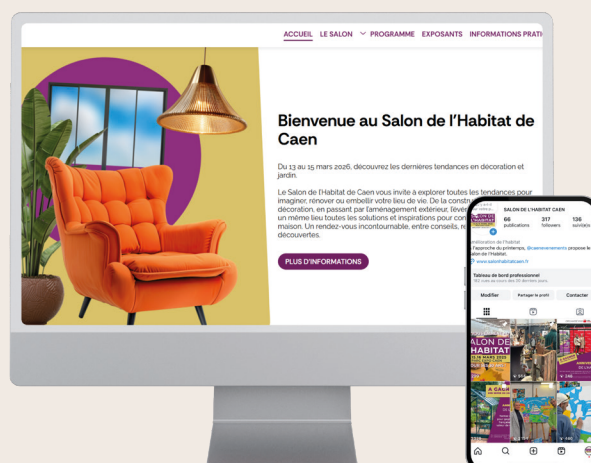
ACCUEIL LE SALON PROGRAMME EXPOSANTS INFORMATIONS PRATI

Bienvenue au Salon de l'Habitat de Caen

Du 13 au 15 mars 2026, découvrez les dernières tendances en décoration et jardin.

Le Salon de l'Habitat de Caen vous invite à explorer toutes les tendances pour imaginer, rénover ou embellir votre lieu de vie. De la constr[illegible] décoration, en passant par l'aménagement extérieur, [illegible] un même lieu toutes les solutions et inspirations pour con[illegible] maison. Un rendez-vous incontournable, entre conseils, re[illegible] découvertes.

PLUS D'INFORMATIONS

SALON DE L'HABITAT CAEN
66 publications
317 followers
136 suivi(e)s

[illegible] l'Habitat
À l'approche du printemps, @caenevenements propose le salon de l'Habitat.
www.salonhabitatcaen.fr

Tableau de bord professionnel
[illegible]

Modifier
Partager le profil
Contacter

SALON DE HABITAT